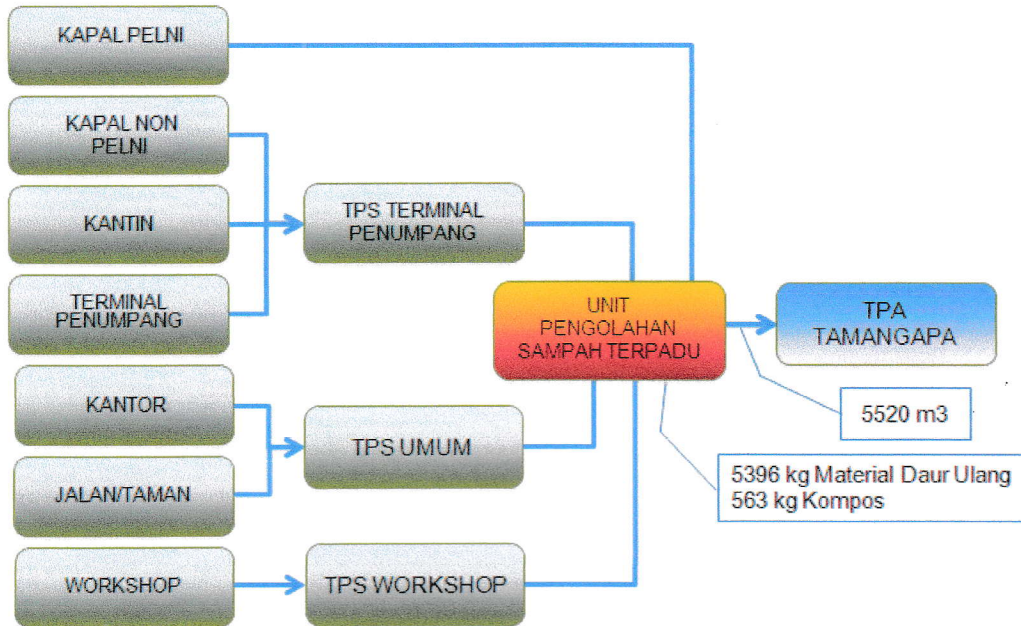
KAPAL PELNI

KAPAL NON PELNI

KANTIN

TERMINAL PENUMPANG

TPS TERMINAL PENUMPANG

UNIT PENGOLAHAN SAMPAH TERPADU

TPA TAMANGAPA

5520 m3

KANTOR

JALAN/TAMAN

TPS UMUM

5396 kg Material Daur Ulang
563 kg Kompos

WORKSHOP

TPS WORKSHOP